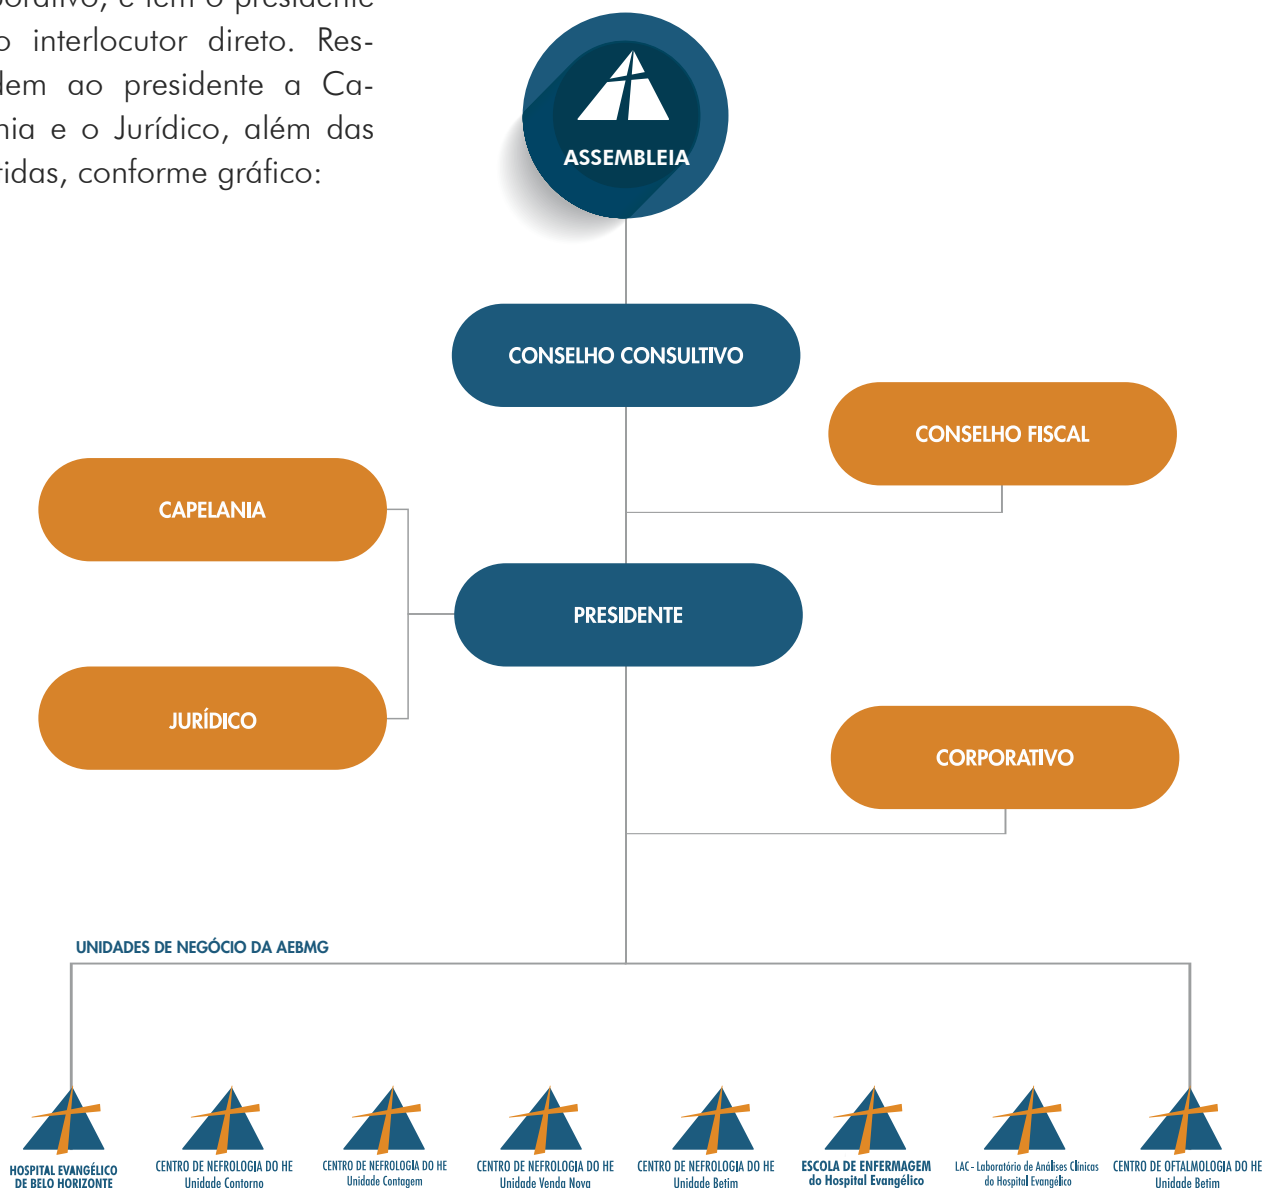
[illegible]orativo, e tem o presidente
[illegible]o interlocutor direto. Res-
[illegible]dem ao presidente a Ca-
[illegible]nia e o Jurídico, além das
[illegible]idas, conforme gráfico:

ASSEMBLEIA

CONSELHO CONSULTIVO

CONSELHO FISCAL

CAPELANIA

PRESIDENTE

JURÍDICO

CORPORATIVO

UNIDADES DE NEGÓCIO DA AEBMG

HOSPITAL EVANGÉLICO DE BELO HORIZONTE

CENTRO DE NEFROLOGIA DO HE Unidade Contorno

CENTRO DE NEFROLOGIA DO HE Unidade Contagem

CENTRO DE NEFROLOGIA DO HE Unidade Venda Nova

CENTRO DE NEFROLOGIA DO HE Unidade Betim

ESCOLA DE ENFERMAGEM do Hospital Evangélico

LAC - Laboratório de Análises Clínicas do Hospital Evangélico

CENTRO DE OFTALMOLOGIA DO HE Unidade Betim